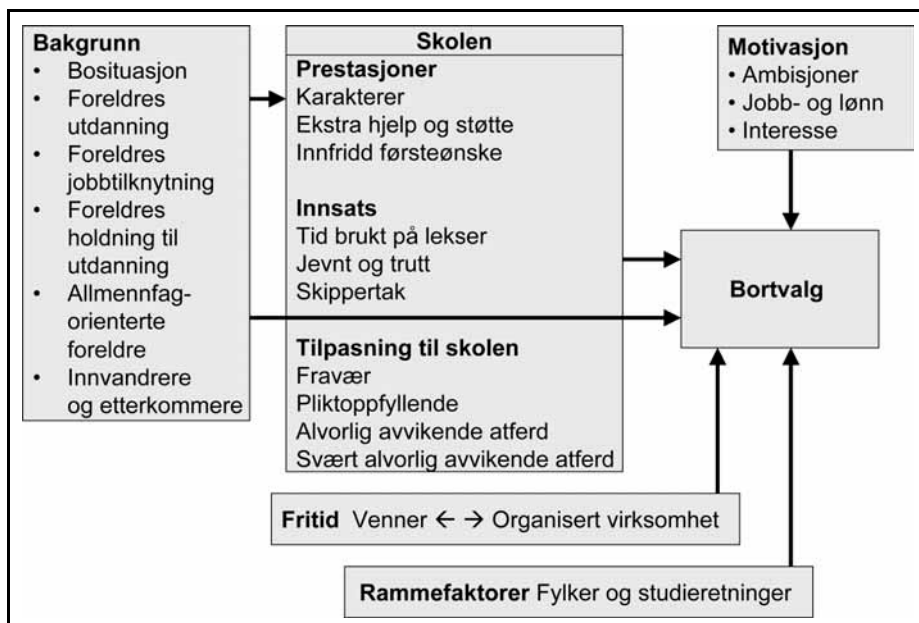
Bakgrunn
• Bosituasjon
• Foreldres utdanning
• Foreldres jobbtilknytning
• Foreldres holdning til utdanning
• Allmennfag-orienterte foreldre
• Innvandrere og etterkommere

Skolen
Prestasjoner
Karakterer
Ekstra hjelp og støtte
Innfridd førsteønske

Innsats
Tid brukt på lekser
Jevnt og trutt
Skippertak

Tilpasning til skolen
Fravær
Pliktoppfyllende
Alvorlig avvikende atferd
Svært alvorlig avvikende atferd

Motivasjon
• Ambisjoner
• Jobb- og lønn
• Interesse

Bortvalg

Fritid Venner ← → Organisert virksomhet

Rammefaktorer Fylker og studieretninger